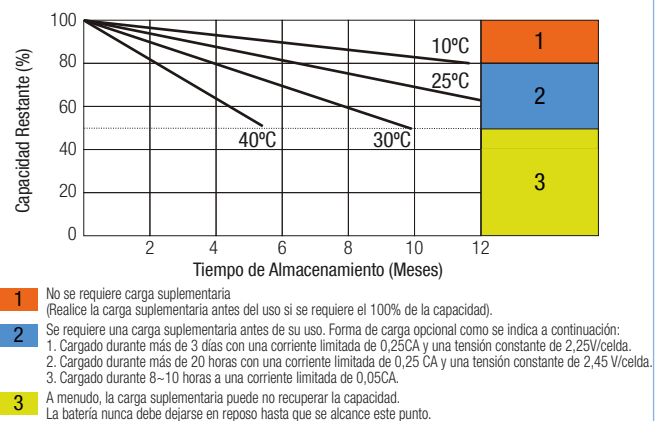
Capacidad Restante (%)

100
80
60
40
20
0

10ºC
25ºC
40ºC
30ºC

1
2
3

2 4 6 8 10 12

Tiempo de Almacenamiento (Meses)

1 No se requiere carga suplementaria
(Realice la carga suplementaria antes del uso si se requiere el 100% de la capacidad).

2 Se requiere una carga suplementaria antes de su uso. Forma de carga opcional como se indica a continuación:
1. Cargado durante más de 3 días con una corriente limitada de 0,25CA y una tensión constante de 2,25V/celda.
2. Cargado durante más de 20 horas con una corriente limitada de 0,25 CA y una tensión constante de 2,45 V/celda.
3. Cargado durante 8~10 horas a una corriente limitada de 0,05CA.

3 A menudo, la carga suplementaria puede no recuperar la capacidad.
La batería nunca debe dejarse en reposo hasta que se alcance este punto.